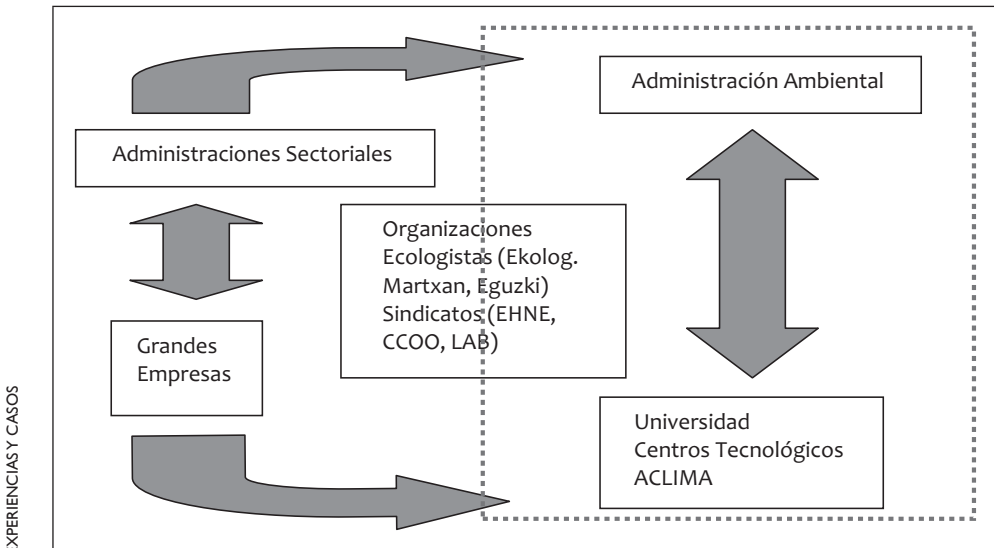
Administración Ambiental

Administraciones Sectoriales

Organizaciones Ecologistas (Ekolog. Martxan, Eguzki) Sindicatos (EHNE, CCOO, LAB)

Grandes Empresas

Universidad Centros Tecnológicos ACLIMA

XPERIENCIAS Y CASOS